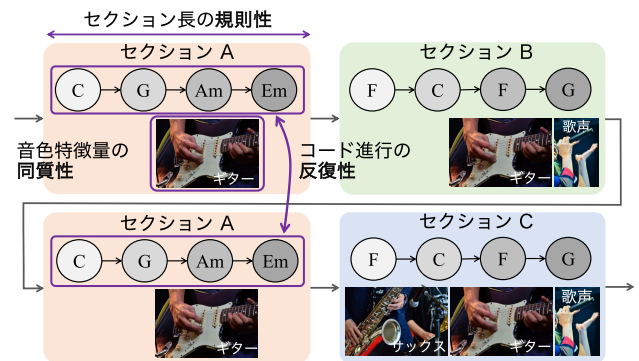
セクション長の規則性

セクション A

C G Am Em

ギター

音色特徴量の
同質性

コード進行の
反復性

セクション B

F C F G

ギター 歌声

セクション A

C G Am Em

ギター

セクション C

F C F G

サックス ギター 歌声